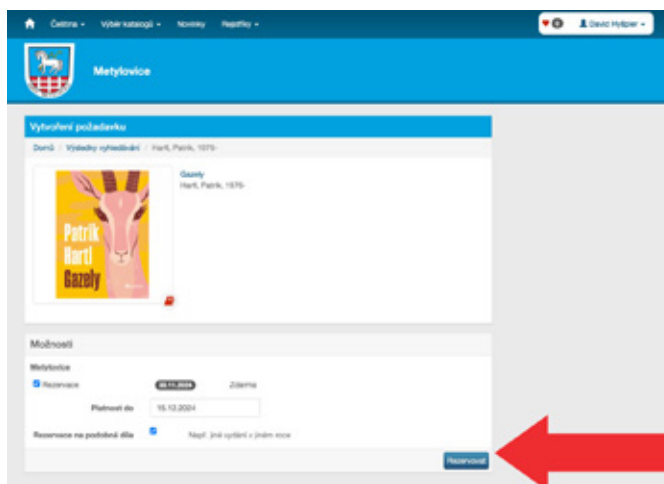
Čeština ▾ Výběr katalogů ▾ Novinky Rejstříky ▾

♥0 David Hylspier ▾

Metylovice

Vytvoření požadavku

Domů / Výsledky vyhledávání / Hartl, Patrik, 1976-

Patrik Hartl Gazely

Gazely
Hartl, Patrik, 1976-

Možnosti

Metylovice

Rezervace 20.11.2024 Zdarma

Platnost do 15.12.2024

Rezervace na podobná díla Např. jiné vydání v jiném roce

Rezervovat